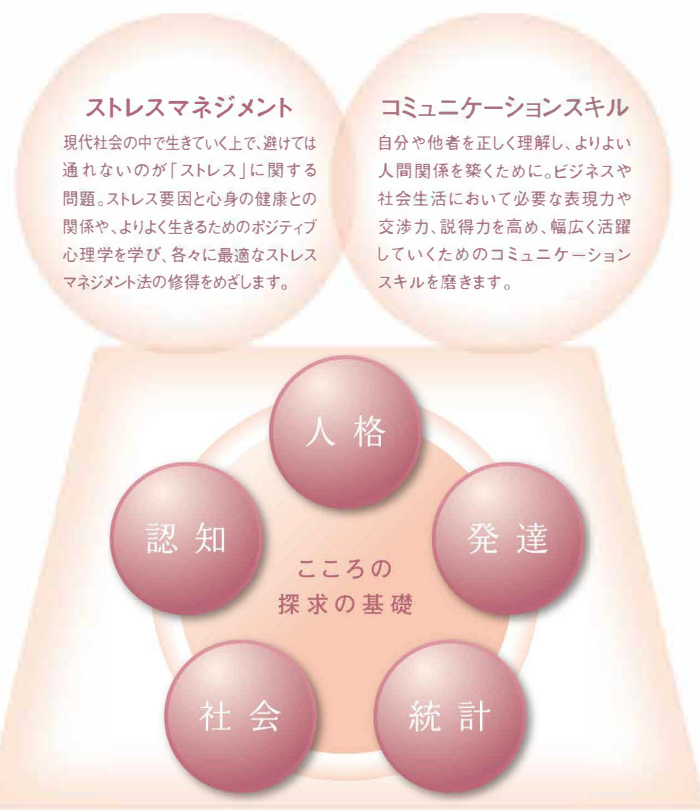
ストレスマネジメント

現代社会の中で生きていく上で、避けては通れないのが「ストレス」に関する問題。ストレス要因と心身の健康との関係や、よりよく生きるためのポジティブ心理学を学び、各々に最適なストレスマネジメント法の修得をめざします。

コミュニケーションスキル

自分や他者を正しく理解し、よりよい人間関係を築くために。ビジネスや社会生活において必要な表現力や交渉力、説得力を高め、幅広く活躍していくためのコミュニケーションスキルを磨きます。

人格

認知

発達

こころの
探求の基礎

社会

統計